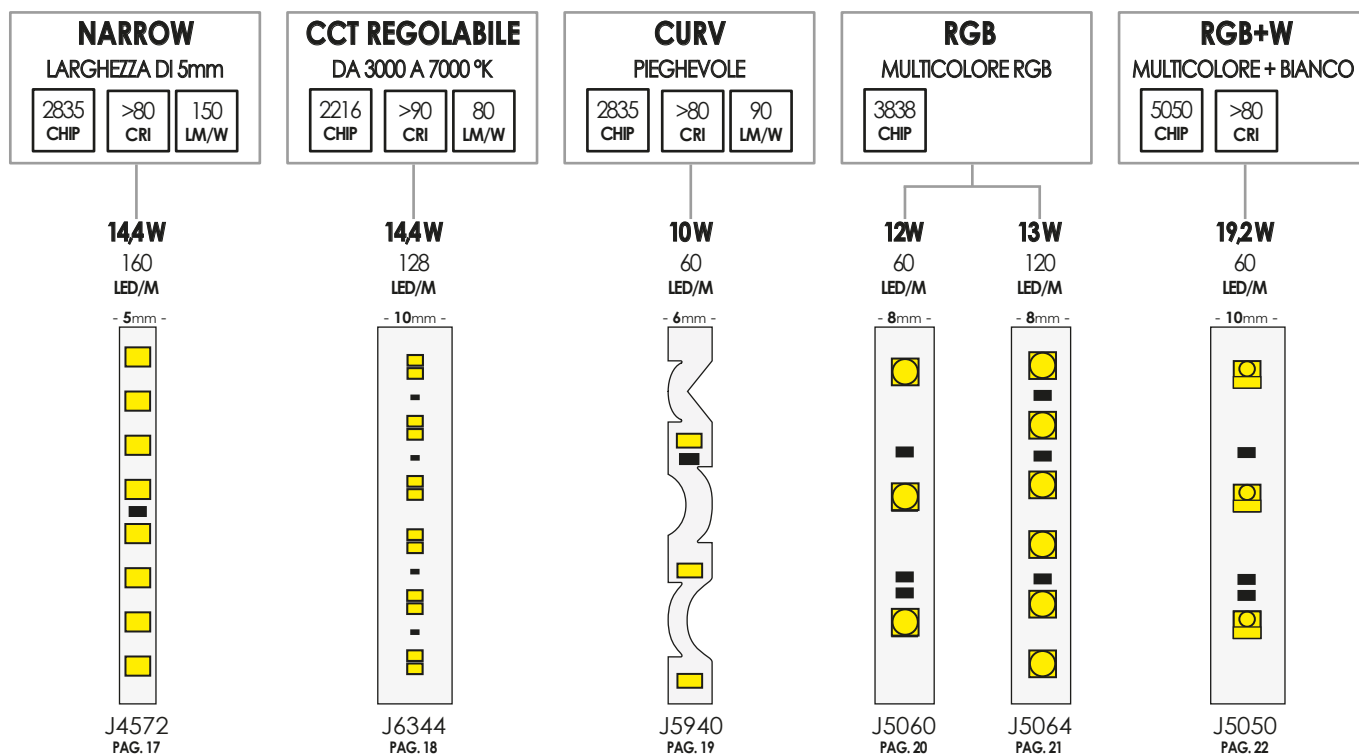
NARROW
LARGHEZZA DI 5mm
2835 CHIP
>80 CRI
150 LM/W

CCT REGOLABILE
DA 3000 A 7000 °K
2216 CHIP
>90 CRI
80 LM/W

CURV
PIEGHEVOLE
2835 CHIP
>80 CRI
90 LM/W

RGB
MULTICOLORE RGB
3838 CHIP

RGB+W
MULTICOLORE + BIANCO
5050 CHIP
>80 CRI

14,4W
160
LED/M
- 5mm -

14,4W
128
LED/M
- 10mm -

10W
60
LED/M
- 6mm -

12W
60
LED/M
- 8mm -

13W
120
LED/M
- 8mm -

19,2W
60
LED/M
- 10mm -

J4572
PAG. 17

J6344
PAG. 18

J5940
PAG. 19

J5060
PAG. 20

J5064
PAG. 21

J5050
PAG. 22